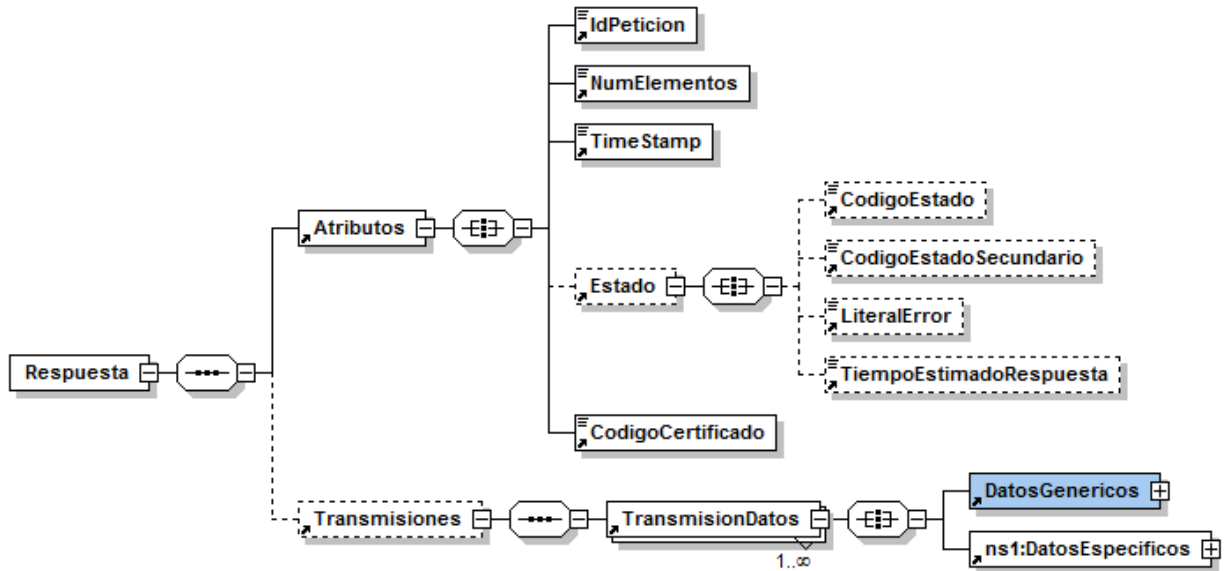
IdPeticion
NumElementos
TimeStamp
Atributos
CodigoEstado
CodigoEstadoSecundario
Estado
LiteralError
TiempoEstimadoRespuesta
Respuesta
CodigoCertificado
DatosGenericos
Transmisiones
TransmisionDatos
1..∞
ns1:DatosEspecificos